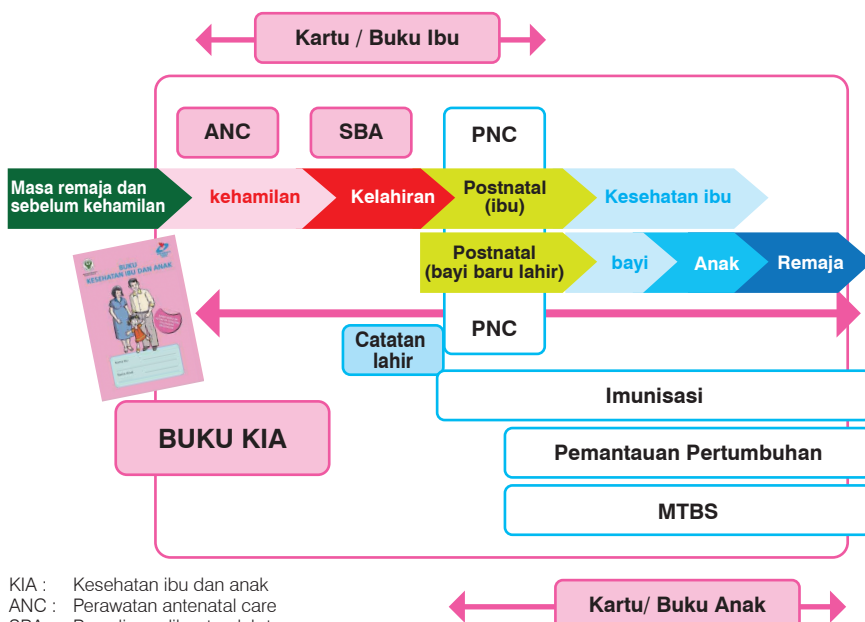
Kartu / Buku Ibu

ANC

SBA

PNC

Masa remaja dan sebelum kehamilan

kehamilan

Kelahiran

Postnatal (ibu)

Kesehatan ibu

Postnatal (bayi baru lahir)

bayi

Anak

Remaja

BUKU KESEHATAN IBU DAN ANAK

PNC

Catatan lahir

Imunisasi

BUKU KIA

Pemantauan Pertumbuhan

MTBS

KIA : Kesehatan ibu dan anak
ANC : Perawatan antenatal care
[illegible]

Kartu/ Buku Anak